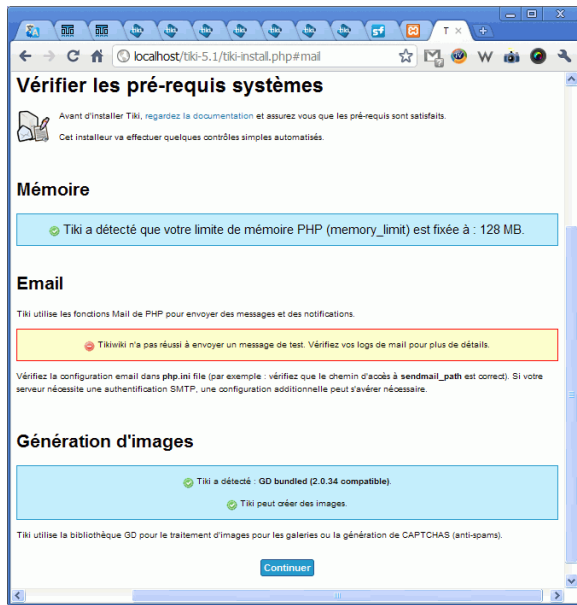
T ×

localhost/tiki-5.1/tiki-install.php#mail

W

Vérifier les pré-requis systèmes

Avant d'installer Tiki, regardez la documentation et assurez vous que les pré-requis sont satisfaits.

Cet installeur va effectuer quelques contrôles simples automatisés.

Mémoire

Tiki a détecté que votre limite de mémoire PHP (memory_limit) est fixée à : 128 MB.

Email

Tiki utilise les fonctions Mail de PHP pour envoyer des messages et des notifications.

Tikiwiki n'a pas réussi à envoyer un message de test. Vérifiez vos logs de mail pour plus de détails.

Vérifiez la configuration email dans php.ini file (par exemple : vérifiez que le chemin d'accès à sendmail_path est correct). Si votre serveur nécessite une authentification SMTP, une configuration additionnelle peut s'avérer nécessaire.

Génération d'images

Tiki a détecté : GD bundled (2.0.34 compatible).

Tiki peut créer des images.

Tiki utilise la bibliothèque GD pour le traitement d'images pour les galeries ou la génération de CAPTCHAS (anti-spams).

Continuer